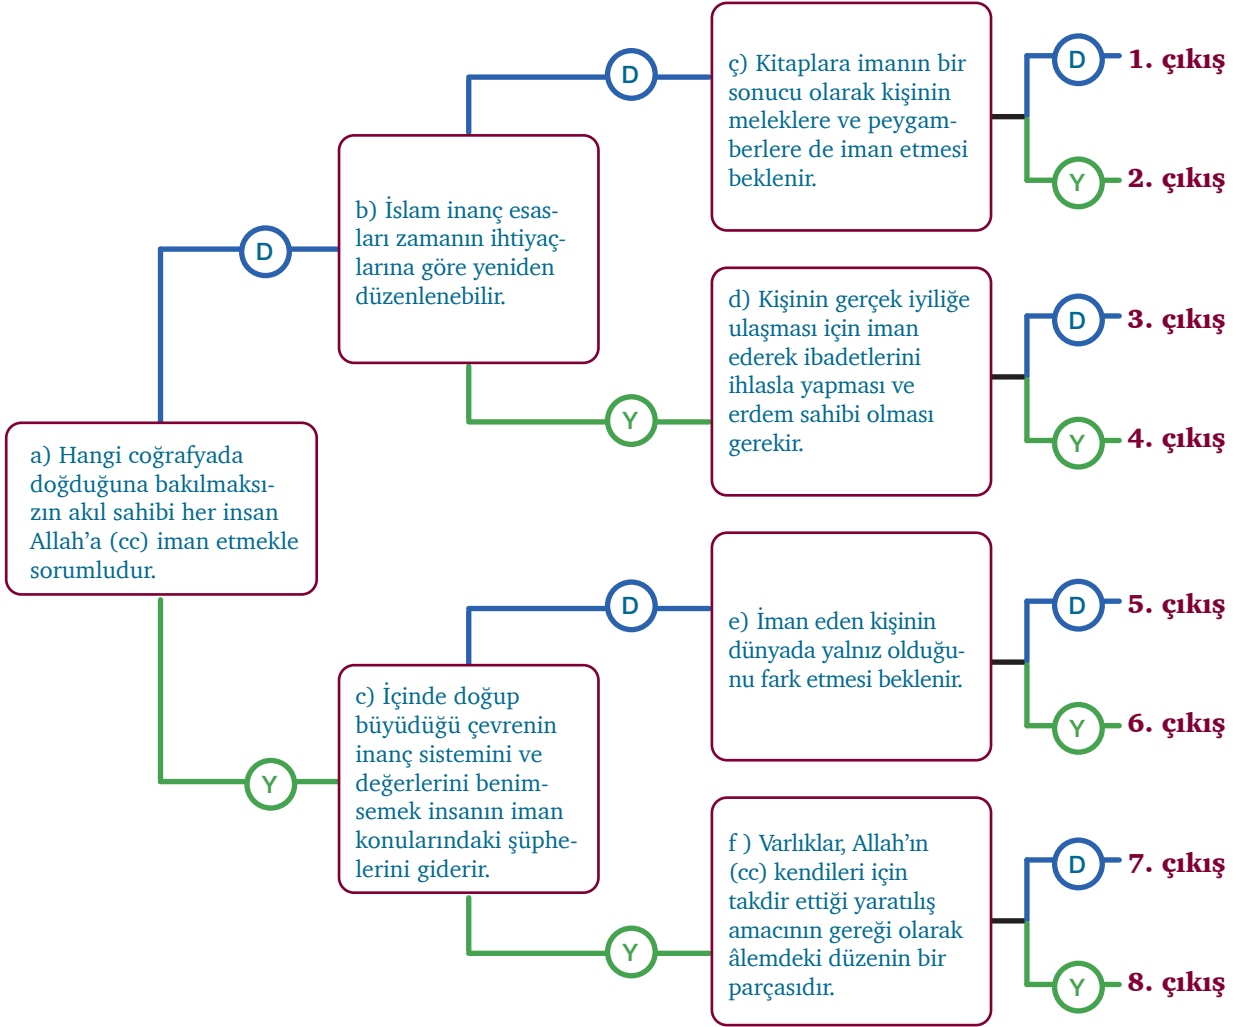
a) Hangi coğrafyada doğduğuna bakılmaksızın akıl sahibi her insan Allah'a (cc) iman etmekle sorumludur.

D

b) İslam inanç esasları zamanın ihtiyaçlarına göre yeniden düzenlenebilir.

D

ç) Kitaplara imanın bir sonucu olarak kişinin meleklere ve peygamberlere de iman etmesi beklenir.

D 1. çıkış

Y 2. çıkış

Y

d) Kişinin gerçek iyiliğe ulaşması için iman ederek ibadetlerini ihlasla yapması ve erdem sahibi olması gerekir.

D 3. çıkış

Y 4. çıkış

Y

c) İçinde doğup büyüdüğü çevrenin inanç sistemini ve değerlerini benimsemek insanın iman konularındaki şüphelerini giderir.

D

e) İman eden kişinin dünyada yalnız olduğunu fark etmesi beklenir.

D 5. çıkış

Y 6. çıkış

Y

f ) Varlıklar, Allah'ın (cc) kendileri için takdir ettiği yaratılış amacının gereği olarak âlemdeki düzenin bir parçasıdır.

D 7. çıkış

Y 8. çıkış